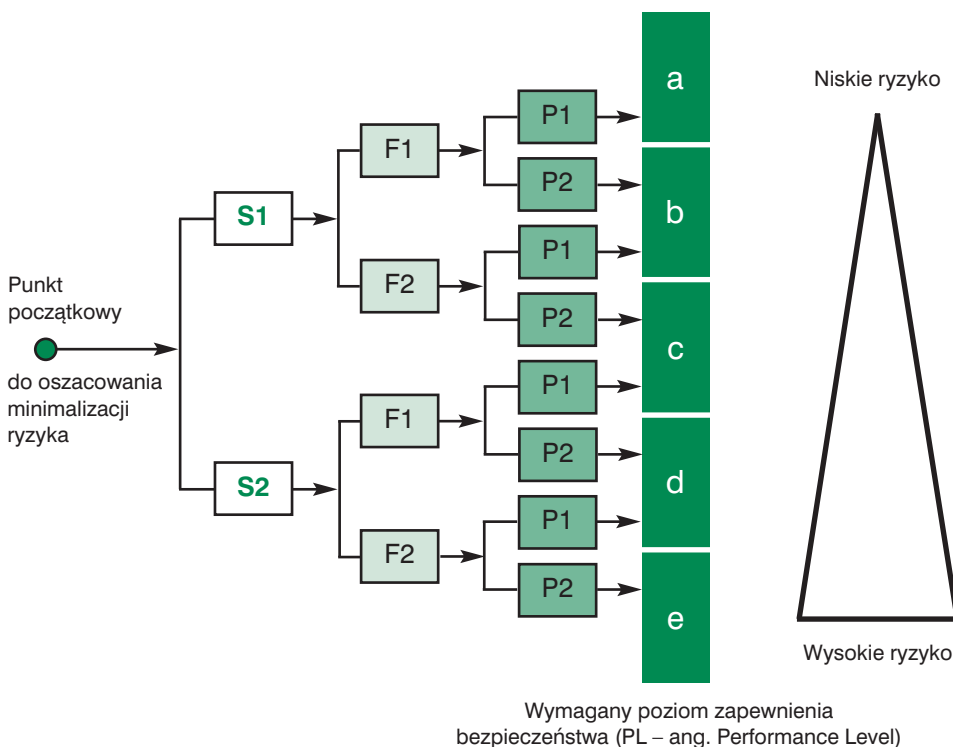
Punkt początkowy

do oszacowania minimalizacji ryzyka

S1

S2

F1

F2

F1

F2

P1

P2

P1

P2

P1

P2

P1

P2

a

b

c

d

e

Niskie ryzyko

Wysokie ryzyko

Wymagany poziom zapewnienia bezpieczeństwa (PL – ang. Performance Level)